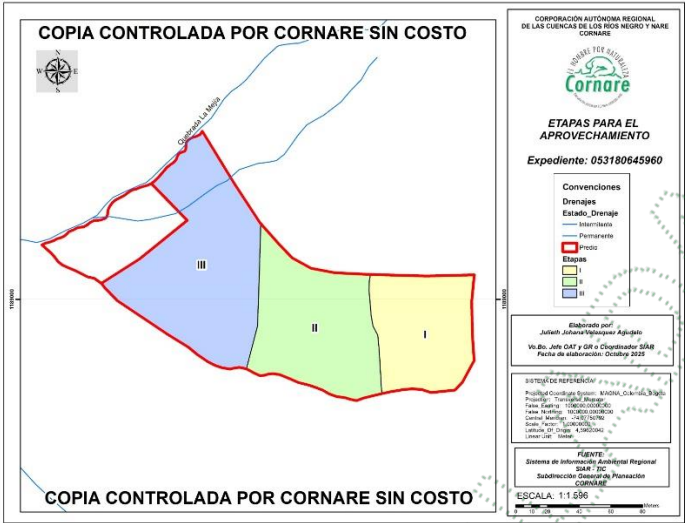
COPIA CONTROLADA POR CORNARE SIN COSTO

N
W E
S

Quebrada La Mejía

III

II

I

1180000

1180000

COPIA CONTROLADA POR CORNARE SIN COSTO

CORPORACIÓN AUTÓNOMA REGIONAL DE LAS CUENCAS DE LOS RÍOS NEGRO Y NARE CORNARE

EL NOMBRE POR NATURALEZA
Cornare

ETAPAS PARA EL APROVECHAMIENTO

Expediente: 053180645960

Convenciones

Drenajes
Estado_Drenaje
Intermitente
Permanente
Predio
Etapas
I
II
III

Elaborado por:
Julieth Johana Velasquez Agudelo

Vo.Bo. Jefe OAT y GR o Coordinador SIAR
Fecha de elaboración: Octubre 2025

SISTEMA DE REFERENCIA
Projected Coordinate System: MAGNA_Colombia_Origen
Projection: Transverse_Mercator
False_Easting: 1000000.00000000
False_Northing: 1000000.00000000
Central_Meridian: -74.07750792
Scale_Factor: 1.00000000
Latitude_Of_Origin: 4.59620042
Linear Unit: Meter

FUENTE:
Sistema de Información Ambiental Regional
SIAR - TIC
Subdirección General de Planeación
CORNARE

ESCALA: 1:1.596
0 10 20 40 60 80
Metros